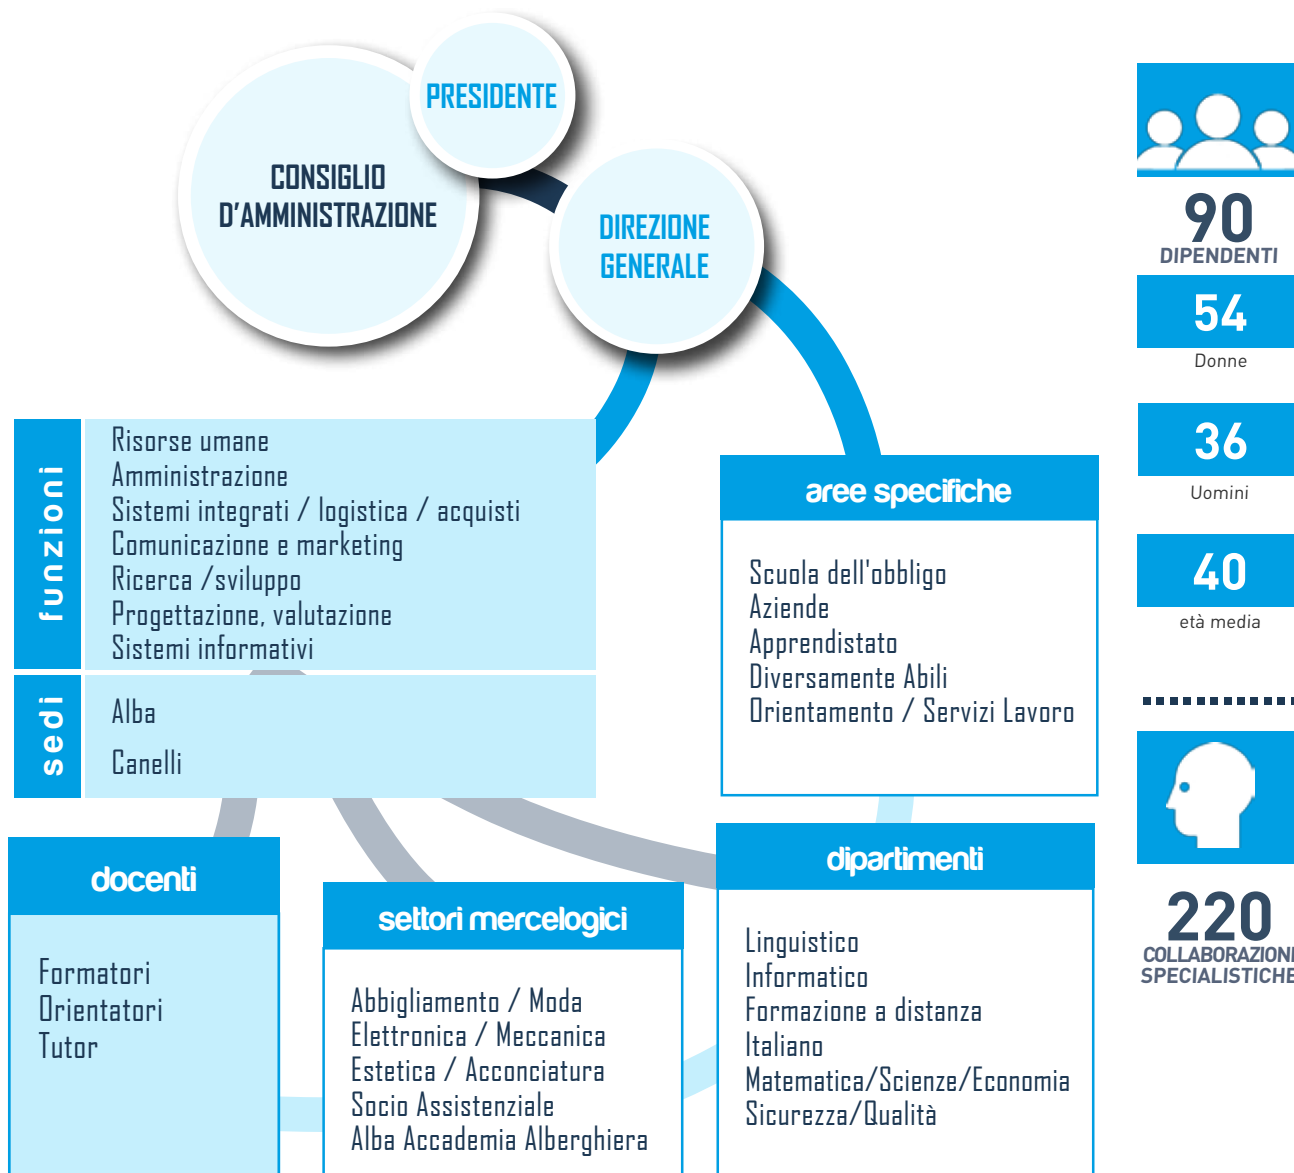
PRESIDENTE

CONSIGLIO D'AMMINISTRAZIONE

DIREZIONE GENERALE

funzioni

Risorse umane
Amministrazione
Sistemi integrati / logistica / acquisti
Comunicazione e marketing
Ricerca /sviluppo
Progettazione, valutazione
Sistemi informativi

sedi

Alba
Canelli

aree specifiche

Scuola dell'obbligo
Aziende
Apprendistato
Diversamente Abili
Orientamento / Servizi Lavoro

docenti

Formatori
Orientatori
Tutor

settori mercelogici

Abbigliamento / Moda
Elettronica / Meccanica
Estetica / Acconciatura
Socio Assistenziale
Alba Accademia Alberghiera

dipartimenti

Linguistico
Informatico
Formazione a distanza
Italiano
Matematica/Scienze/Economia
Sicurezza/Qualità

90
DIPENDENTI

54
Donne

36
Uomini

40
età media

220
COLLABORAZIONI
SPECIALISTICHE